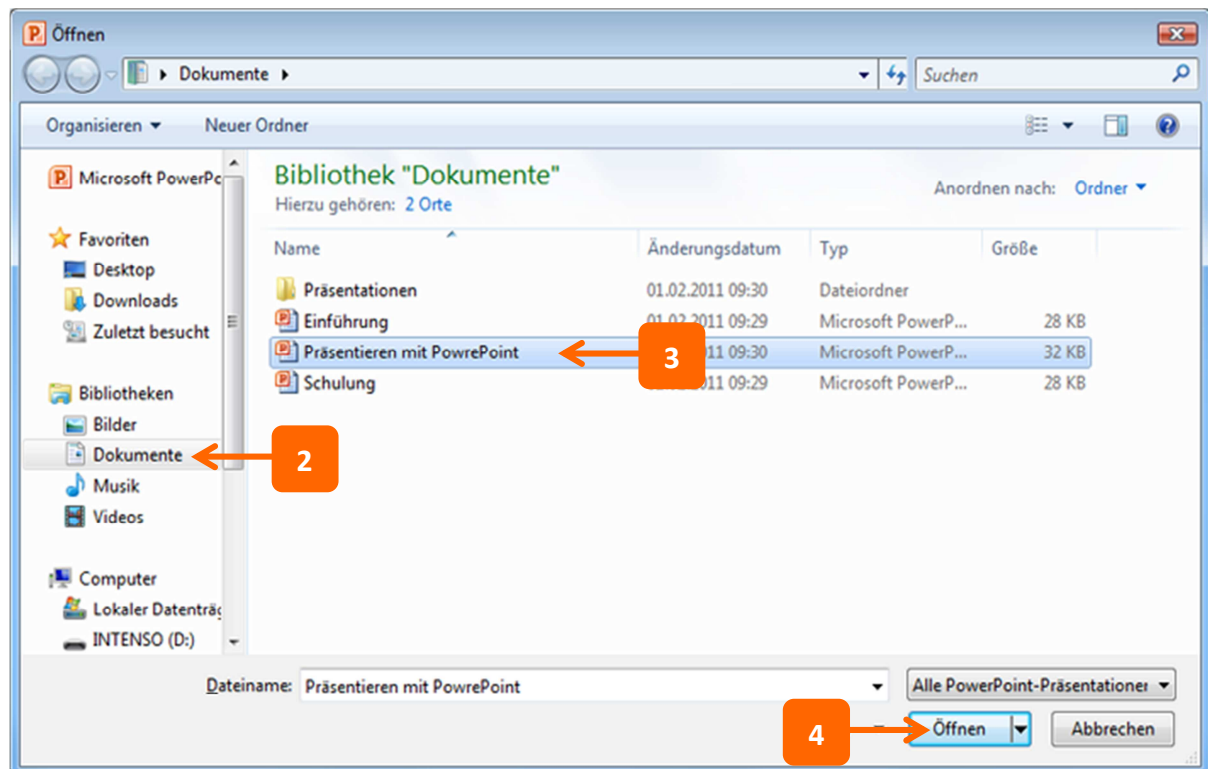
Öffnen

Dokumente

Suchen

Organisieren ▾ Neuer Ordner

Microsoft PowerPo

Favoriten
Desktop
Downloads
Zuletzt besucht

Bibliotheken
Bilder
Dokumente
Musik
Videos

Computer
Lokaler Datenträg
INTENSO (D:)

Bibliothek "Dokumente"
Hierzu gehören: 2 Orte

Anordnen nach: Ordner ▾

| Name | Änderungsdatum | Typ | Größe |
|---|---|---|---|
| Präsentationen | 01.02.2011 09:30 | Dateiordner | |
| Einführung | 01.02.2011 09:29 | Microsoft PowerP... | 28 KB |
| Präsentieren mit PowrePoint | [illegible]11 09:30 | Microsoft PowerP... | 32 KB |
| Schulung | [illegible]11 09:29 | Microsoft PowerP... | 28 KB |

3

2

Dateiname: Präsentieren mit PowrePoint

Alle PowerPoint-Präsentationen

4

Öffnen

Abbrechen